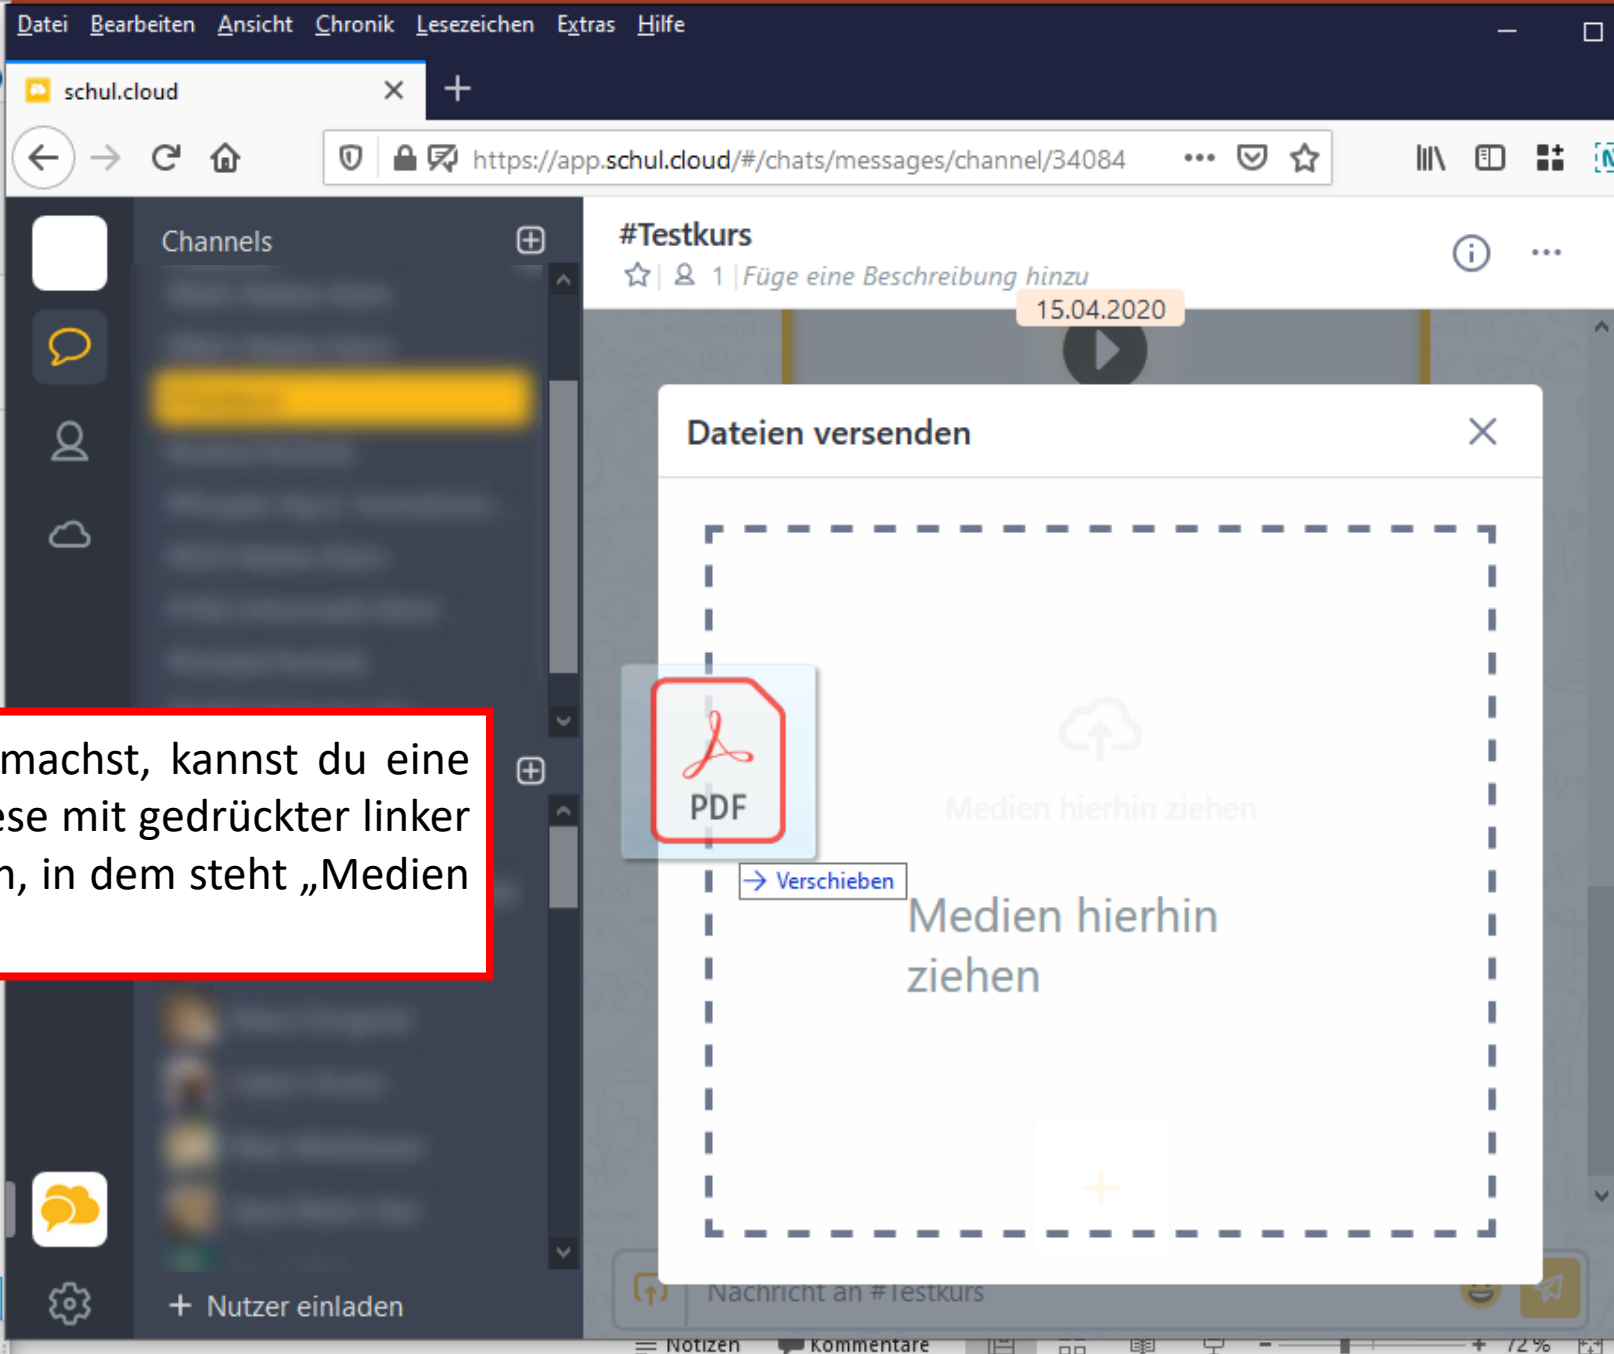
Datei Bearbeiten Ansicht Chronik Lesezeichen Extras Hilfe

schul.cloud

https://app.schul.cloud/#/chats/messages/channel/34084

Channels

#Testkurs

1 | Füge eine Beschreibung hinzu

15.04.2020

Dateien versenden

machst, kannst du eine
ese mit gedrückter linker
n, in dem steht „Medien

PDF

Medien hierhin ziehen

Verschieben

Medien hierhin ziehen

Nachricht an #Testkurs

+ Nutzer einladen

Notizen Kommentare 72 %